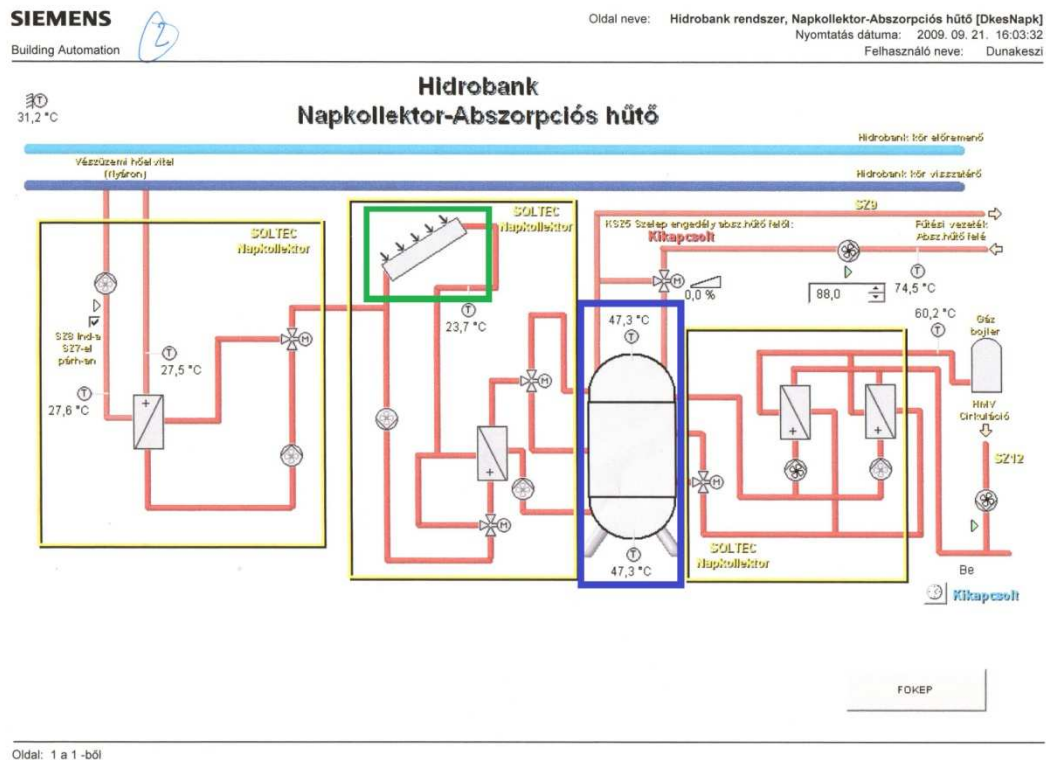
SIEMENS
Building Automation

2

Oldal neve: Hidrobank rendszer, Napkollektor-Abszorpciós hűtő [DkesNapk]
Nyomtatás dátuma: 2009. 09. 21. 16:03:32
Felhasználó neve: Dunakeszi

Hidrobank
Napkollektor-Abszorpciós hűtő

31,2 °C

Hidrobank: kör előremenő

Vészüzemi hőel vitel (nyáron)

Hidrobank: kör visszatérő

SOLTEC Napkollektor

SOLTEC Napkollektor

SZ9

KS25 Szelep engedély absz.hűtő felé:
Kikapcsolt

Fűtési vezeték Absz.hűtő felé

0,0 %

88,0

74,5 °C

SZ8 ind-a SZ7-el párh-an

27,5 °C

27,6 °C

23,7 °C

47,3 °C

60,2 °C

Gáz bojler

HMV Cirkuláció

SZ12

47,3 °C

SOLTEC Napkollektor

Be

Kikapcsolt

FOKEP

Oldal: 1 a 1 -ből